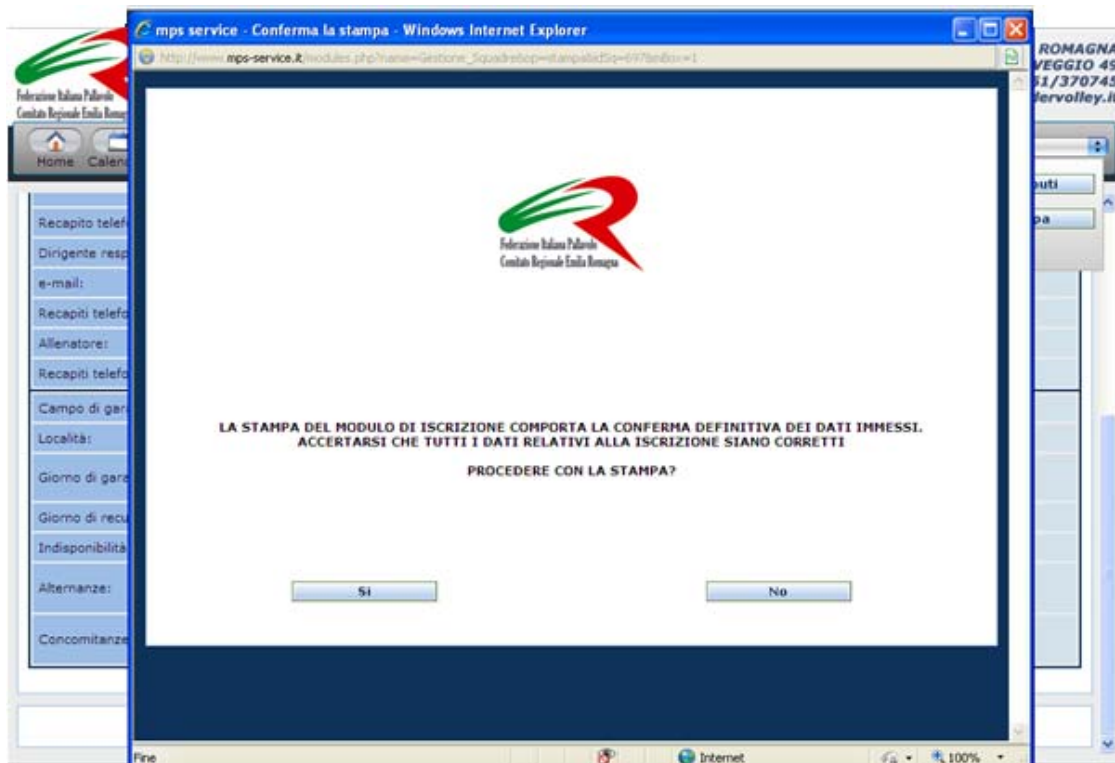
mps service - Conferma la stampa - Windows Internet Explorer

http://www.mps-service.it/modules.php?name=Gestione_Squadre&op=stampa&idSq=697&mBo=1

Federazione Italiana Pallavolo
Comitato Regionale Emilia Romag

Home Calen

ROMAGNA
VEGGIO 49
51/370745
dervolley.it

buti
pa

Recapito telef
Dirigente resp
e-mail:
Recapiti telefo
Allenatore:
Recapiti telefo
Campo di gar
Località:
Giorno di gara
Giorno di recu
Indisponibilità
Alternanze:
Concomitanze

Federazione Italiana Pallavolo
Comitato Regionale Emilia Romagna

LA STAMPA DEL MODULO DI ISCRIZIONE COMPORTA LA CONFERMA DEFINITIVA DEI DATI IMMESSI.
ACCERTARSI CHE TUTTI I DATI RELATIVI ALLA ISCRIZIONE SIANO CORRETTI

PROCEDERE CON LA STAMPA?

Si

No

Fine

Internet

100%